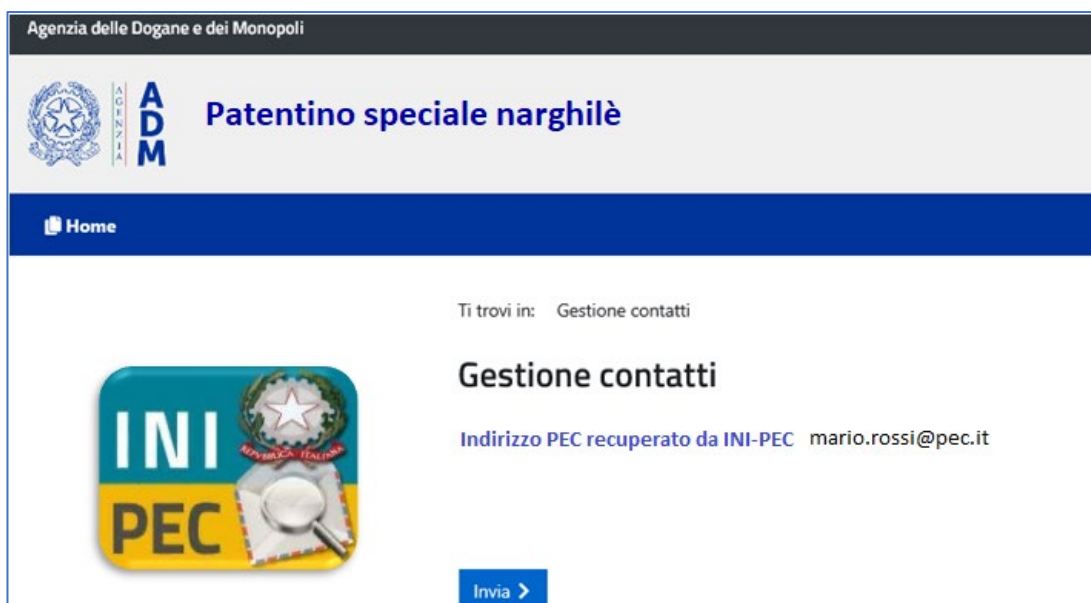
Agenzia delle Dogane e dei Monopoli

AGENZIA ADM

Patentino speciale narghilè

Home

Ti trovi in: Gestione contatti

Gestione contatti

INI PEC

REPUBBLICA ITALIANA

Indirizzo PEC recuperato da INI-PEC mario.rossi@pec.it

Invia